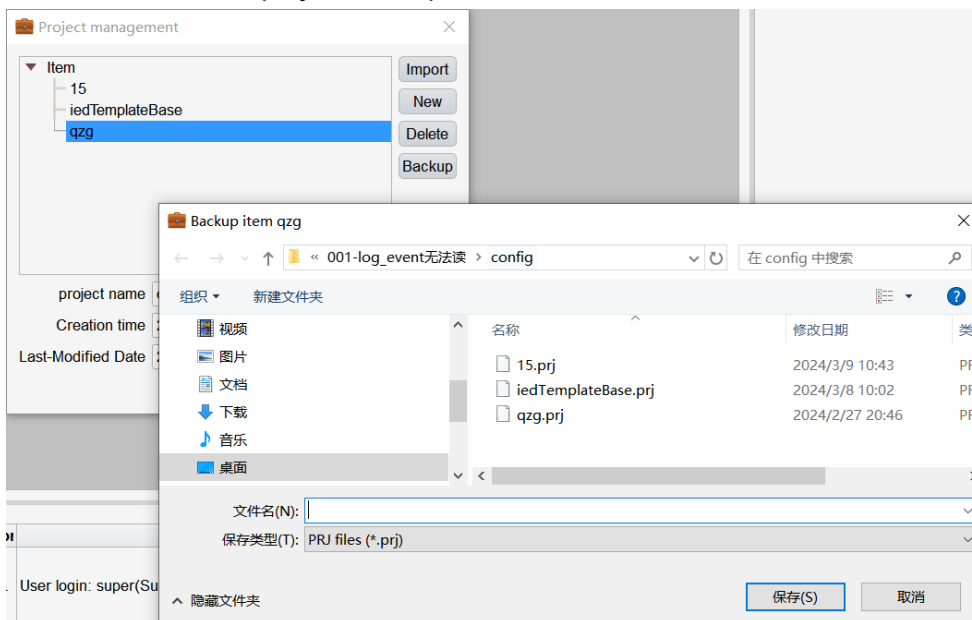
Project management

Item
15
iedTemplateBase
qzg

Import
New
Delete
Backup

project name
Creation time
Last-Modified Date

User login: super(Su

Backup item qzg

« 001-log_event无法读 › config
在 config 中搜索

组织 ▾
新建文件夹

视频
图片
文档
下载
音乐
桌面

| 名称 | 修改日期 | 类 |
|---|---|---|
| 15.prj | 2024/3/9 10:43 | PF |
| iedTemplateBase.prj | 2024/3/8 10:02 | PF |
| qzg.prj | 2024/2/27 20:46 | PF |

文件名(N):
保存类型(T): PRJ files (*.prj)

隐藏文件夹
保存(S)
取消